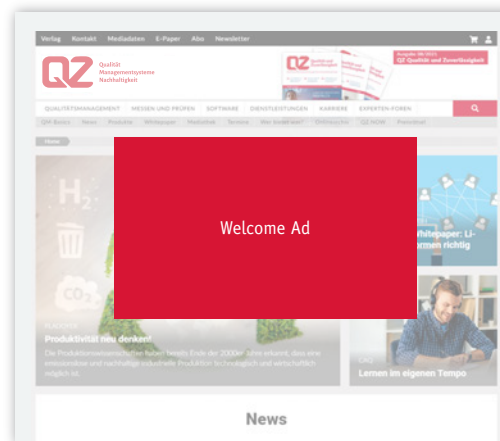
Verlag Kontakt Mediadaten E-Paper Abo Newsletter

QZ Qualität Managementsysteme Nachhaltigkeit

Ausgabe 06/2021
QZ Qualität und Zuverlässigkeit

QUALITÄTSMANAGEMENT MESSEN UND PRÜFEN SOFTWARE DIENSTLEISTUNGEN KARRIERE EXPERTEN-FOREN

QM-Basics News Produkte Whitepaper Mediathek Termine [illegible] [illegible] QZ NOW Premium

Home

Welcome Ad

Whitepaper: Li-
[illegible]men richtig

Produktivität neu denken!

Die Produktionswissenschaften haben bereits Ende der 2000er Jahre erkannt, dass eine emissionsarme und nachhaltige industrielle Produktion technologisch und wirtschaftlich möglich ist.

Lernen im eigenen Tempo

News